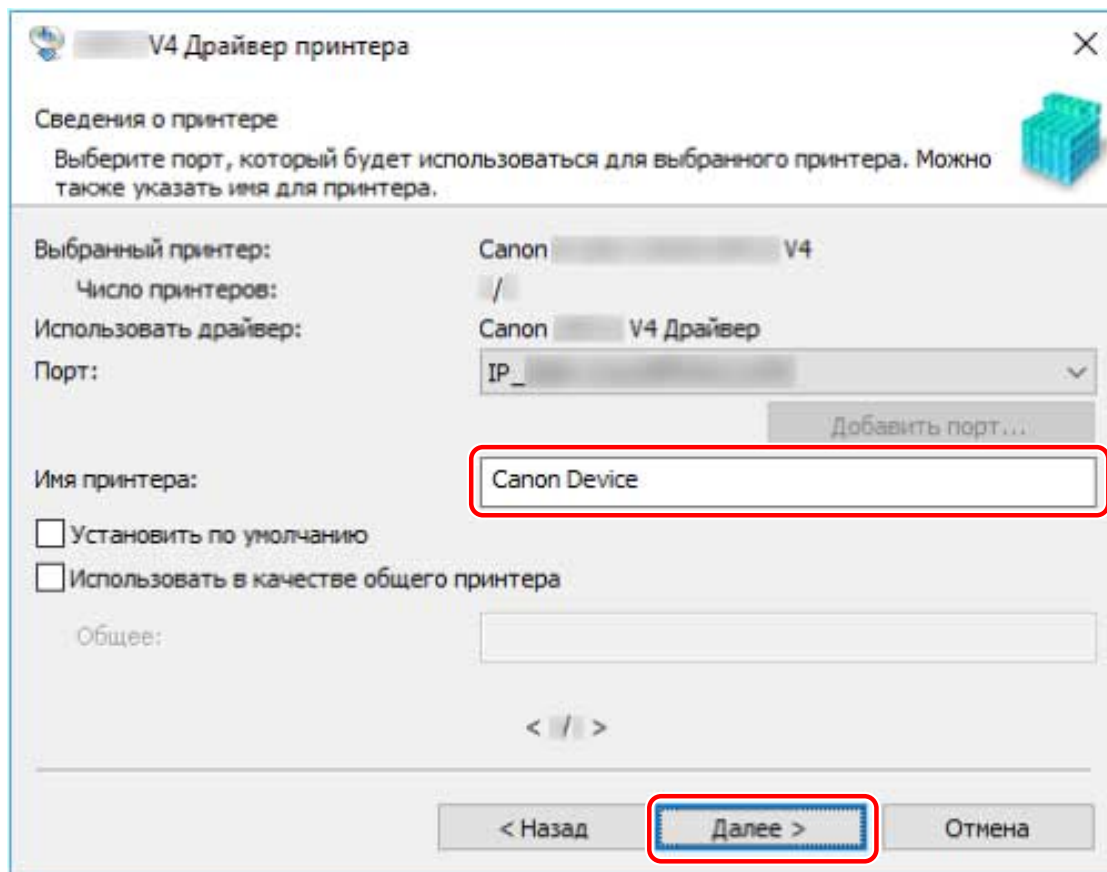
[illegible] V4 Драйвер принтера

Сведения о принтере

Выберите порт, который будет использоваться для выбранного принтера. Можно также указать имя для принтера.

Выбранный принтер: Canon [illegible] V4

Число принтеров: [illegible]/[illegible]

Использовать драйвер: Canon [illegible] V4 Драйвер

Порт: IP_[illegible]

Добавить порт...

Имя принтера: Canon Device

Установить по умолчанию

Использовать в качестве общего принтера

Общее:

< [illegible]/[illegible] >

< Назад

Далее >

Отмена